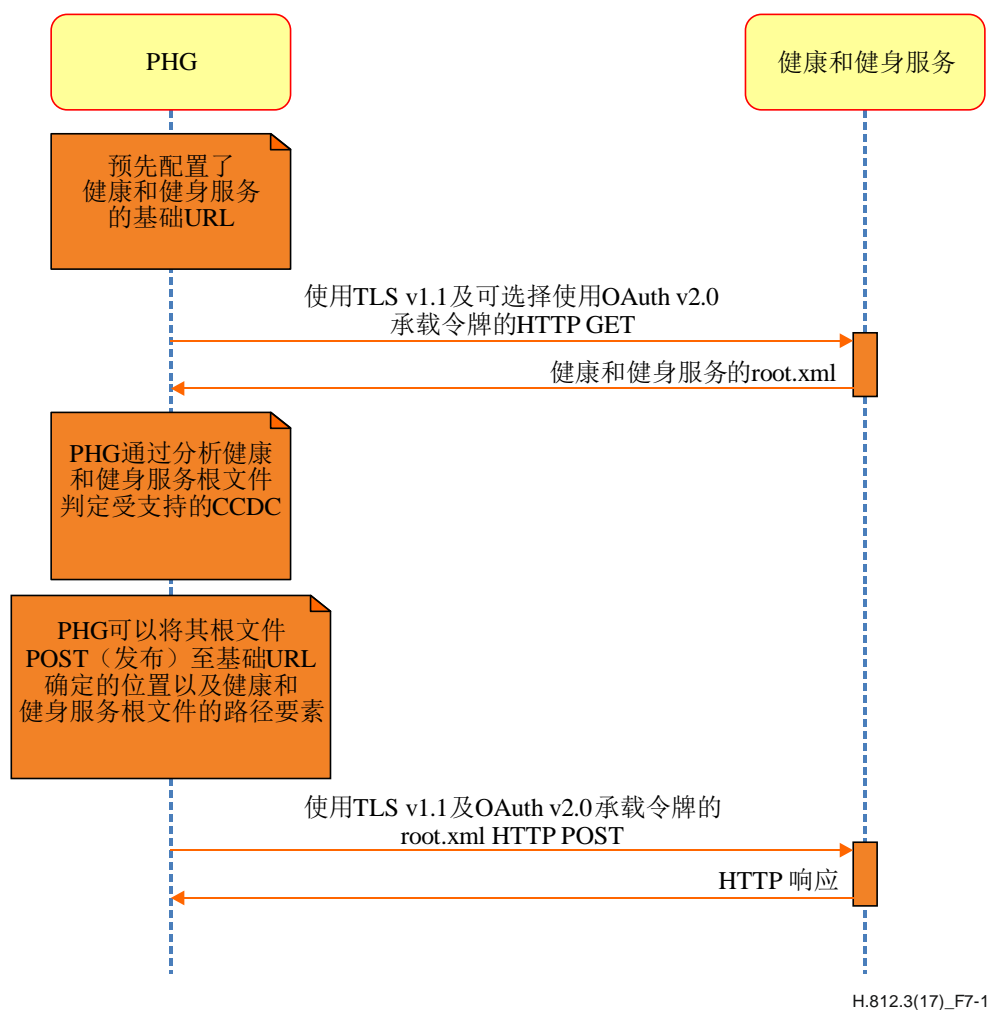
PHG

健康和健身服务

预先配置了
健康和健身服务
的基础URL

使用TLS v1.1及可选择使用OAuth v2.0
承载令牌的HTTP GET

健康和健身服务的root.xml

PHG通过分析健康
和健身服务根文件
判定受支持的CCDC

PHG可以将其根文件
POST（发布）至基础URL
确定的位置以及健康和
健身服务根文件的路径要素

使用TLS v1.1及OAuth v2.0承载令牌的
root.xml HTTP POST

HTTP 响应

H.812.3(17)_F7-1